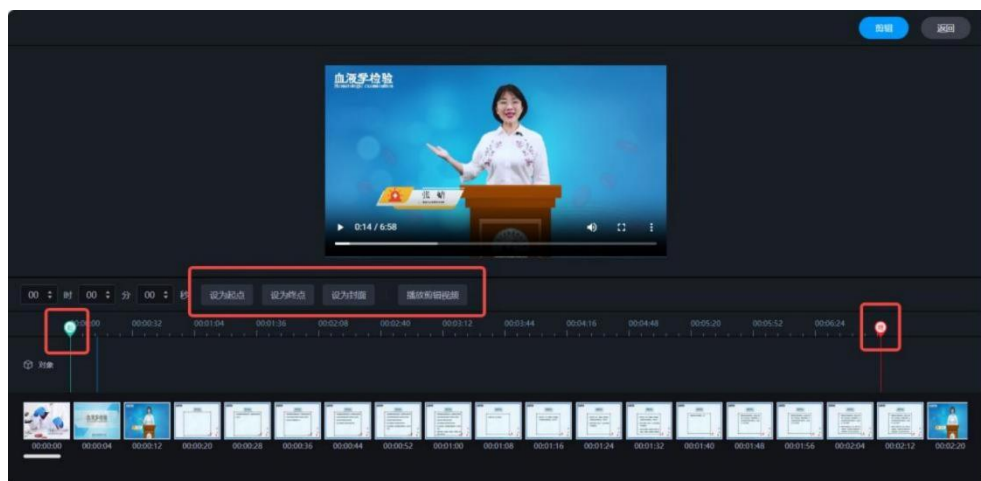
剪辑 返回

血液学检验

张 峤

0:14 / 6:58

00 时 00 分 00 秒 设为起点 设为终点 设为封面 播放剪辑视频

00:00:00 00:00:32 00:01:04 00:01:36 00:02:08 00:02:40 00:03:12 00:03:44 00:04:16 00:04:48 00:05:20 00:05:52 00:06:24

对象

00:00:00 00:00:04 00:00:12 00:00:20 00:00:28 00:00:36 00:00:44 00:00:52 00:01:00 00:01:08 00:01:16 00:01:24 00:01:32 00:01:40 00:01:48 00:01:56 00:02:04 00:02:12 00:02:20